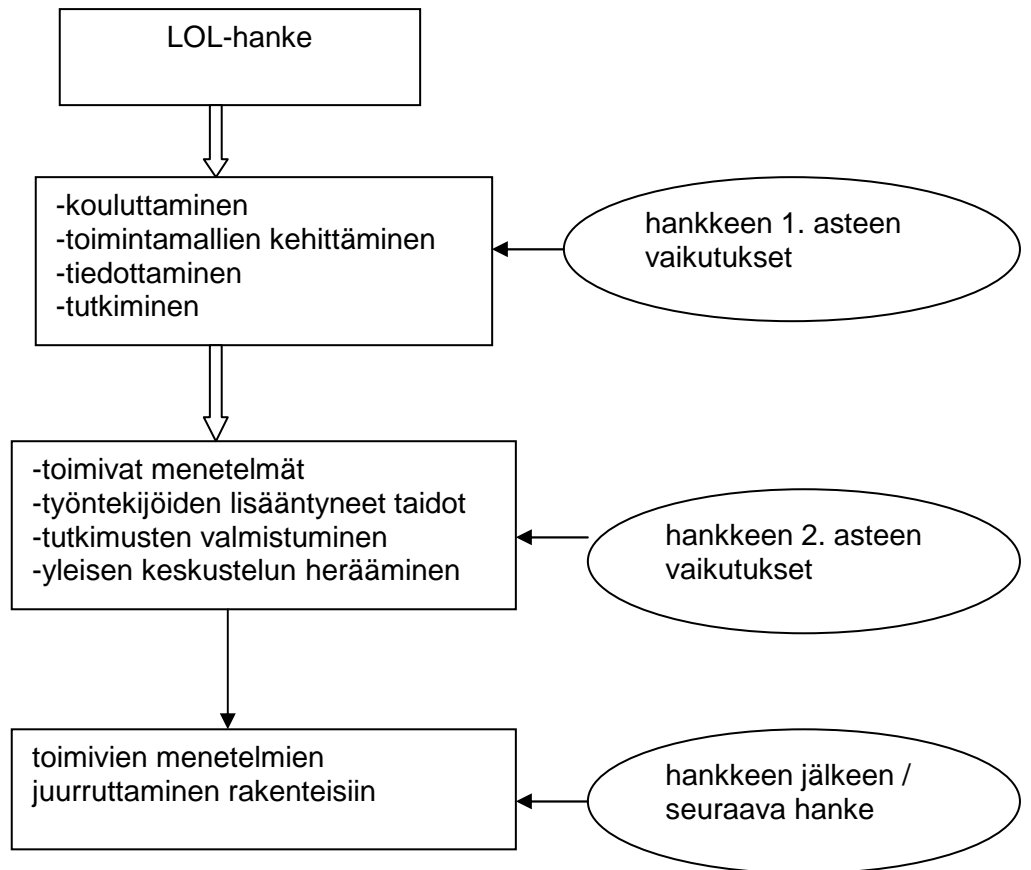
LOL-hanke

-kouluttaminen
-toimintamallien kehittäminen
-tiedottaminen
-tutkiminen

hankkeen 1. asteen vaikutukset

-toimivat menetelmät
-työntekijöiden lisääntyneet taidot
-tutkimusten valmistuminen
-yleisen keskustelun herääminen

hankkeen 2. asteen vaikutukset

toimivien menetelmien juurruttaminen rakenteisiin

hankkeen jälkeen / seuraava hanke